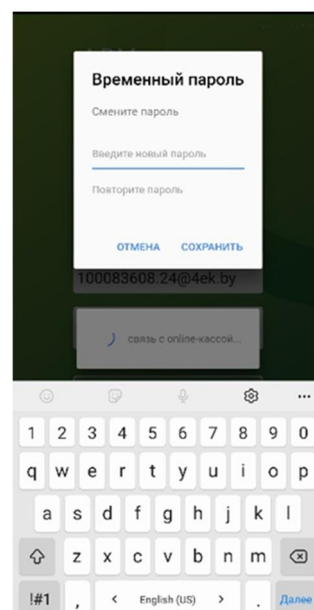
Временный пароль

Смените пароль

Введите новый пароль

Повторите пароль

ОТМЕНА СОХРАНИТЬ

100083608.24@4ek.by

связь с online-кассой...

1 2 3 4 5 6 7 8 9 0
q w e r t y u i o p
a s d f g h j k l
z x c v b n m
!#1 , < English (US) > . Далее